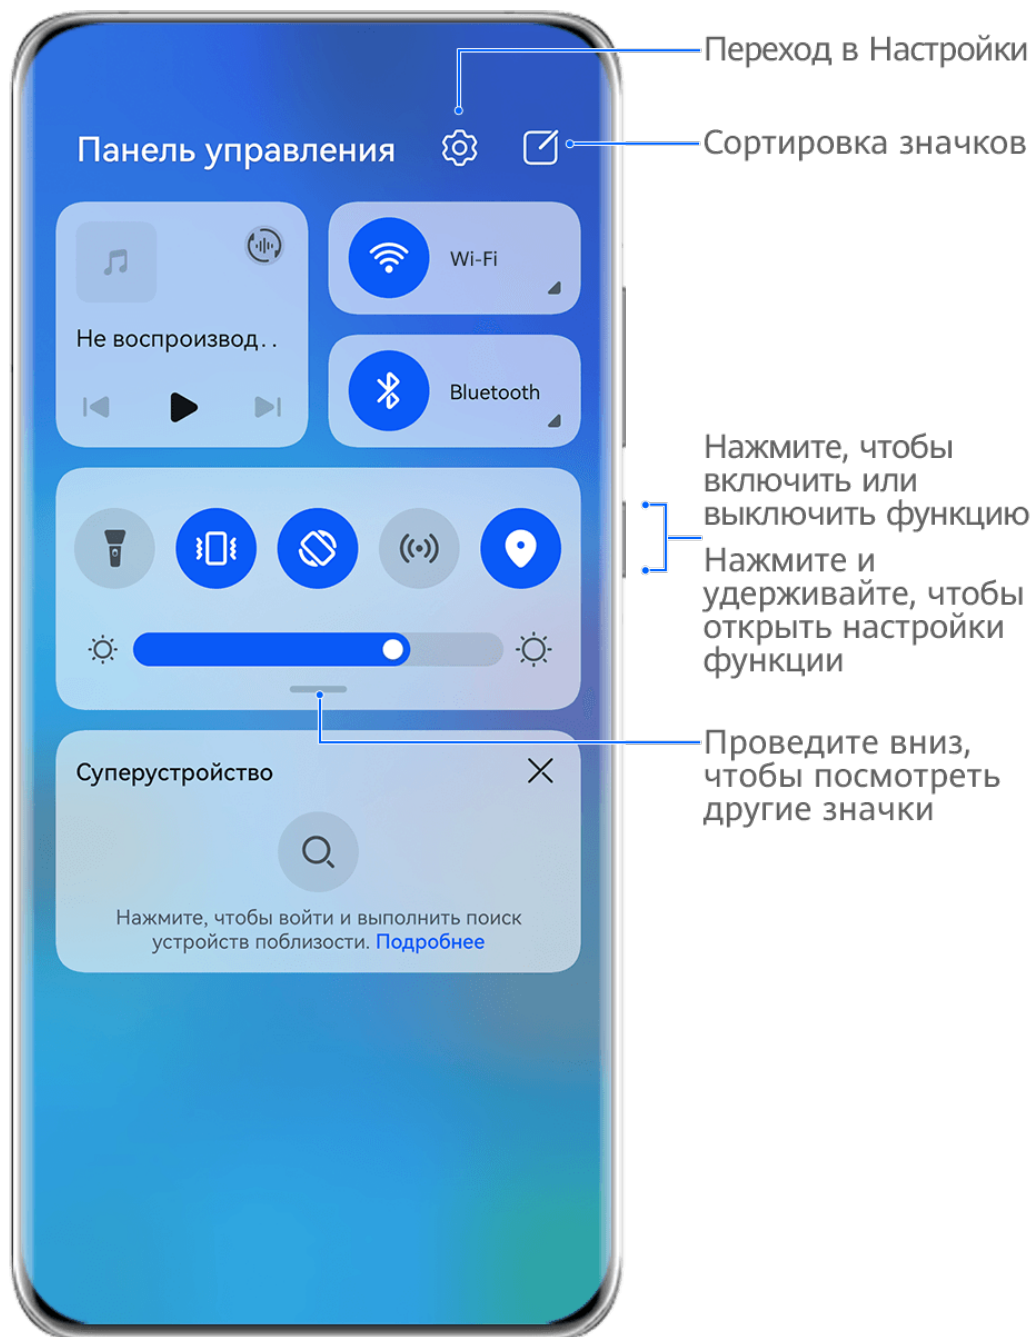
Переход в Настройки

Панель управления

Сортировка значков

Не воспроизвод. .

Wi-Fi

Bluetooth

Нажмите, чтобы включить или выключить функцию

Нажмите и удерживайте, чтобы открыть настройки функции

Проведите вниз, чтобы посмотреть другие значки

Суперустройство

Нажмите, чтобы войти и выполнить поиск устройств поблизости. Подробнее